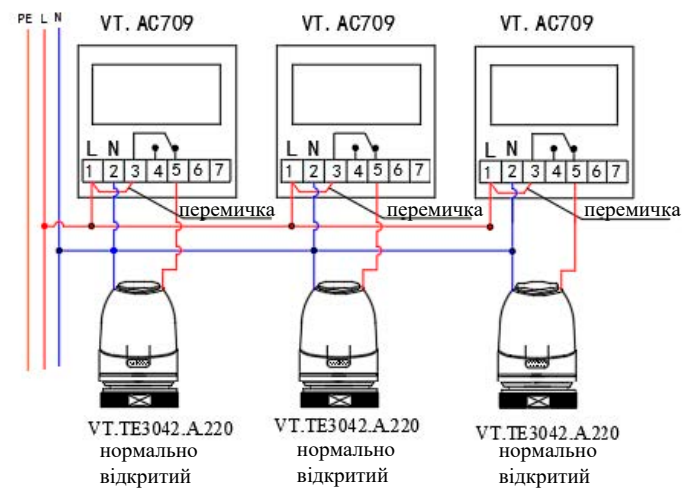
PE L N

VT. AC709

L N
1 2 3 4 5 6 7

перемичка

VT.TE3042.A.220
нормально
відкритий

VT. AC709

L N
1 2 3 4 5 6 7

перемичка

VT.TE3042.A.220
нормально
відкритий

VT. AC709

L N
1 2 3 4 5 6 7

перемичка

VT.TE3042.A.220
нормально
відкритий